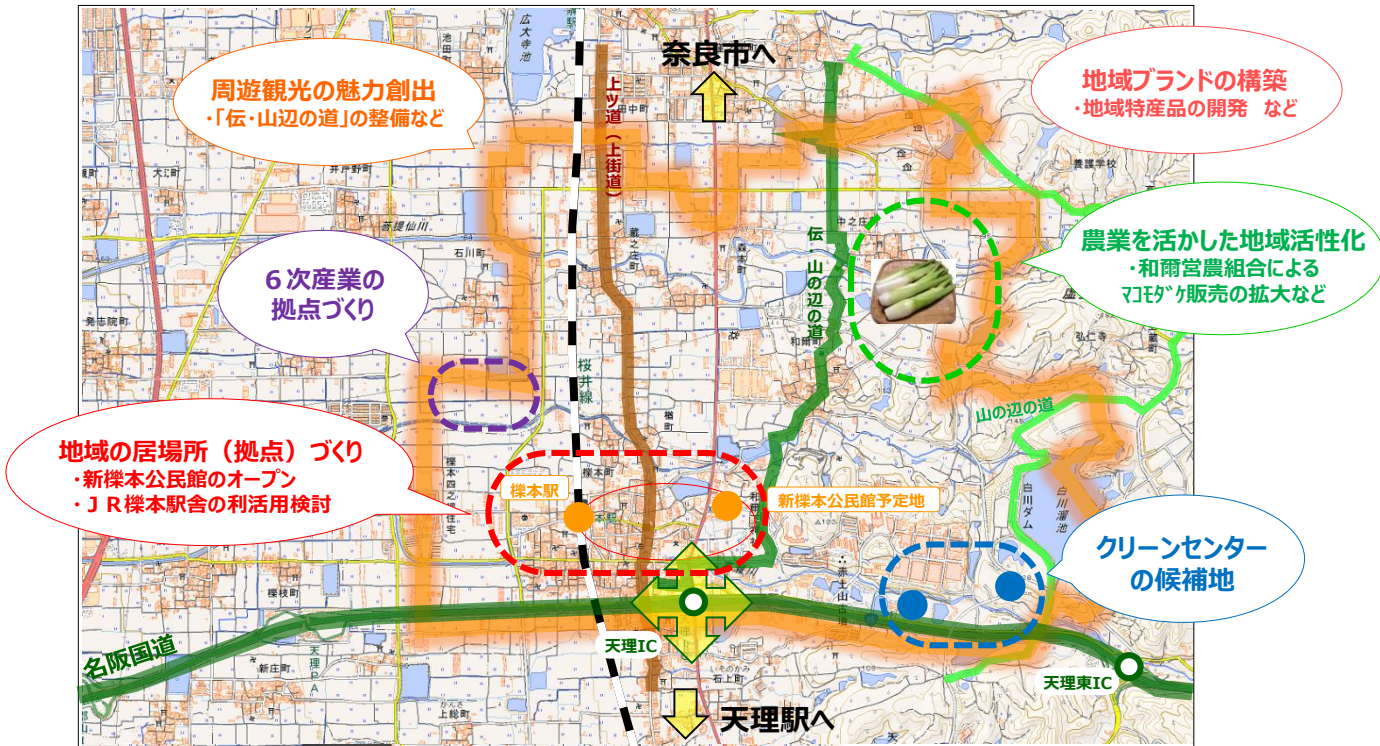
奈良市へ

周遊観光の魅力創出
・「伝・山辺の道」の整備など

地域ブランドの構築
・地域特産品の開発 など

農業を活かした地域活性化
・和爾営農組合による
ﾏｺﾓﾀﾞｹ販売の拡大など

６次産業の
拠点づくり

地域の居場所（拠点）づくり
・新櫟本公民館のオープン
・ＪＲ櫟本駅舎の利活用検討

上ツ道（上街道）

伝・山の辺の道

桜井線

山の辺の道

櫟本駅

新櫟本公民館予定地

クリーンセンター
の候補地

白川ダム

白川溜池

名阪国道

天理IC

天理東IC

天理駅へ

広大寺池

池田町

大江町

井戸野町

菩提仙川

石川町

発志院町

櫟本町

櫟枝町

新庄町

天理PA

上総町

石上町

和爾町

中之庄町

蔵之庄町

楢町

森本町

弘仁寺

養護学校

豊田町